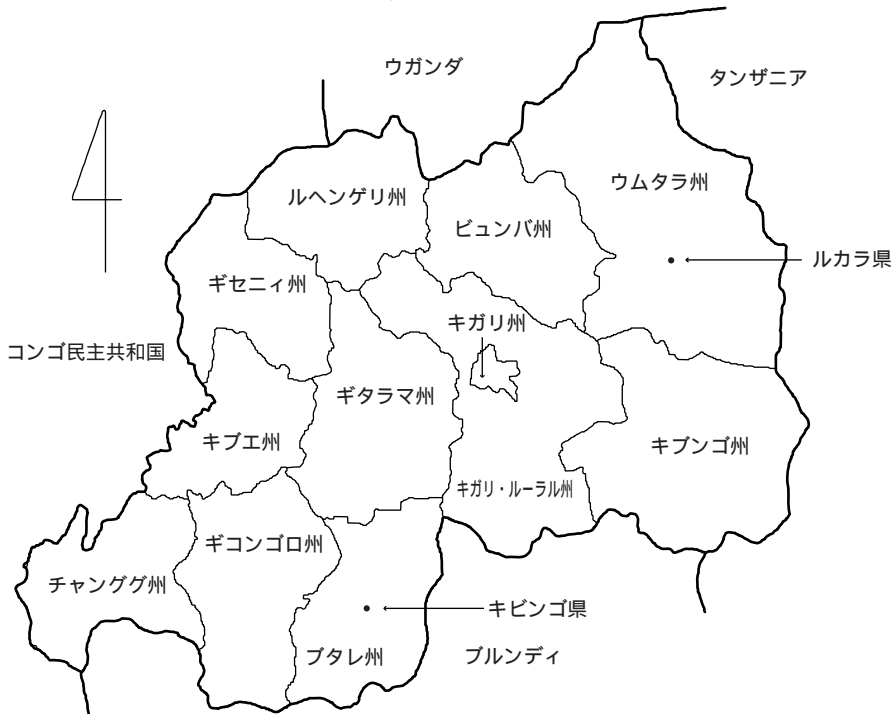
ウガンダ

タンザニア

4

ルヘンゲリ州

ビュンバ州

ウムタラ州

ルカラ県

ギセニィ州

キガリ州

コンゴ民主共和国

ギタラマ州

キブエ州

キブンゴ州

キガリ・ルーラル州

ギコンゴロ州

チャンググ州

キビンゴ県

ブタレ州

ブルンディ